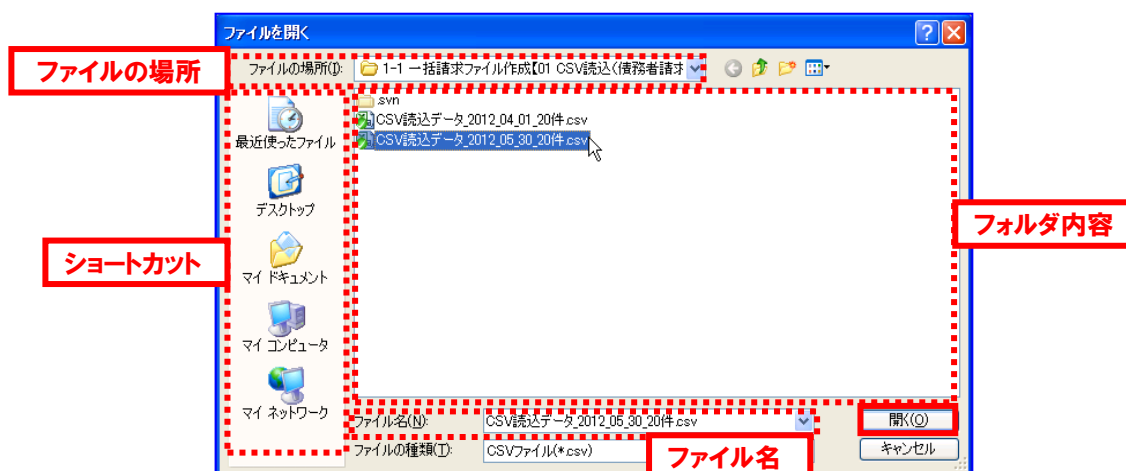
ファイルを開く

ファイルの場所

ファイルの場所(I): 1-1 一括請求ファイル作成【01 CSV読込(債務者請才

最近使ったファイル

デスクトップ

マイ ドキュメント

マイ コンピュータ

マイ ネットワーク

ショートカット

.svn
CSV読込データ_2012_04_01_20件.csv
CSV読込データ_2012_05_30_20件.csv

フォルダ内容

ファイル名(N): CSV読込データ_2012_05_30_20件.csv

開く(O)

ファイルの種類(T): CSVファイル(*.csv)

キャンセル

ファイル名